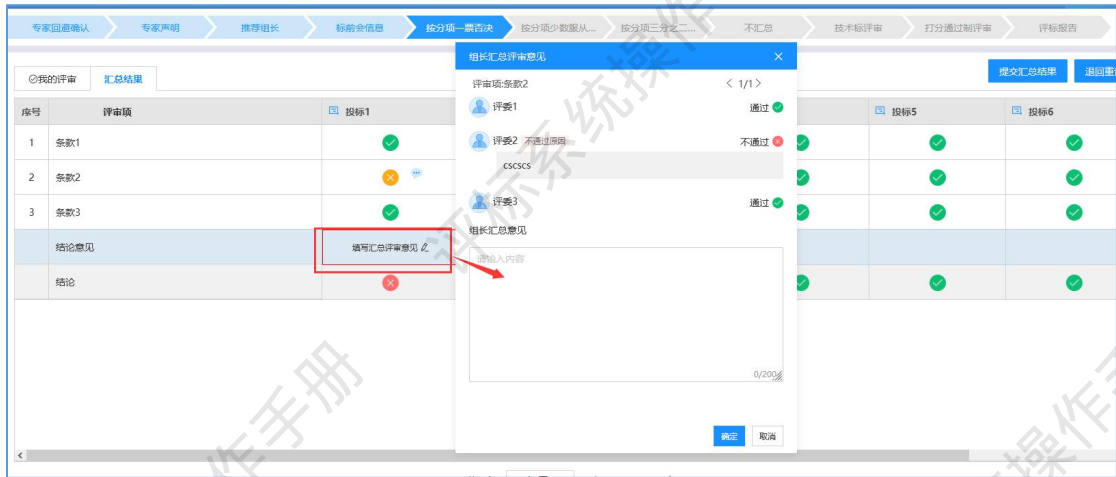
专家回避确认 专家声明 推荐组长 标前会信息 按分项一票否决 按分项少数服从... 按分项三分之二... 不汇总 技术标评审 打分通过制评审 评标报告

⊘我的评审 汇总结果

提交汇总结果 退回重

| 序号 | 评审项 | 投标1 | 投标5 | 投标6 |
|---|---|---|---|---|
| 1 | 条款1 | | | |
| 2 | 条款2 | | | |
| 3 | 条款3 | | | |
| | 结论意见 | 填写汇总评审意见 | | |
| | 结论 | | | |

组长汇总评审意见 ×

评审项:条款2 < 1/1 >

评委1 通过

评委2 不通过原因 不通过

cscscs

评委3 通过

组长汇总意见

请输入内容

0/200

确定 取消

评标系统操作手册